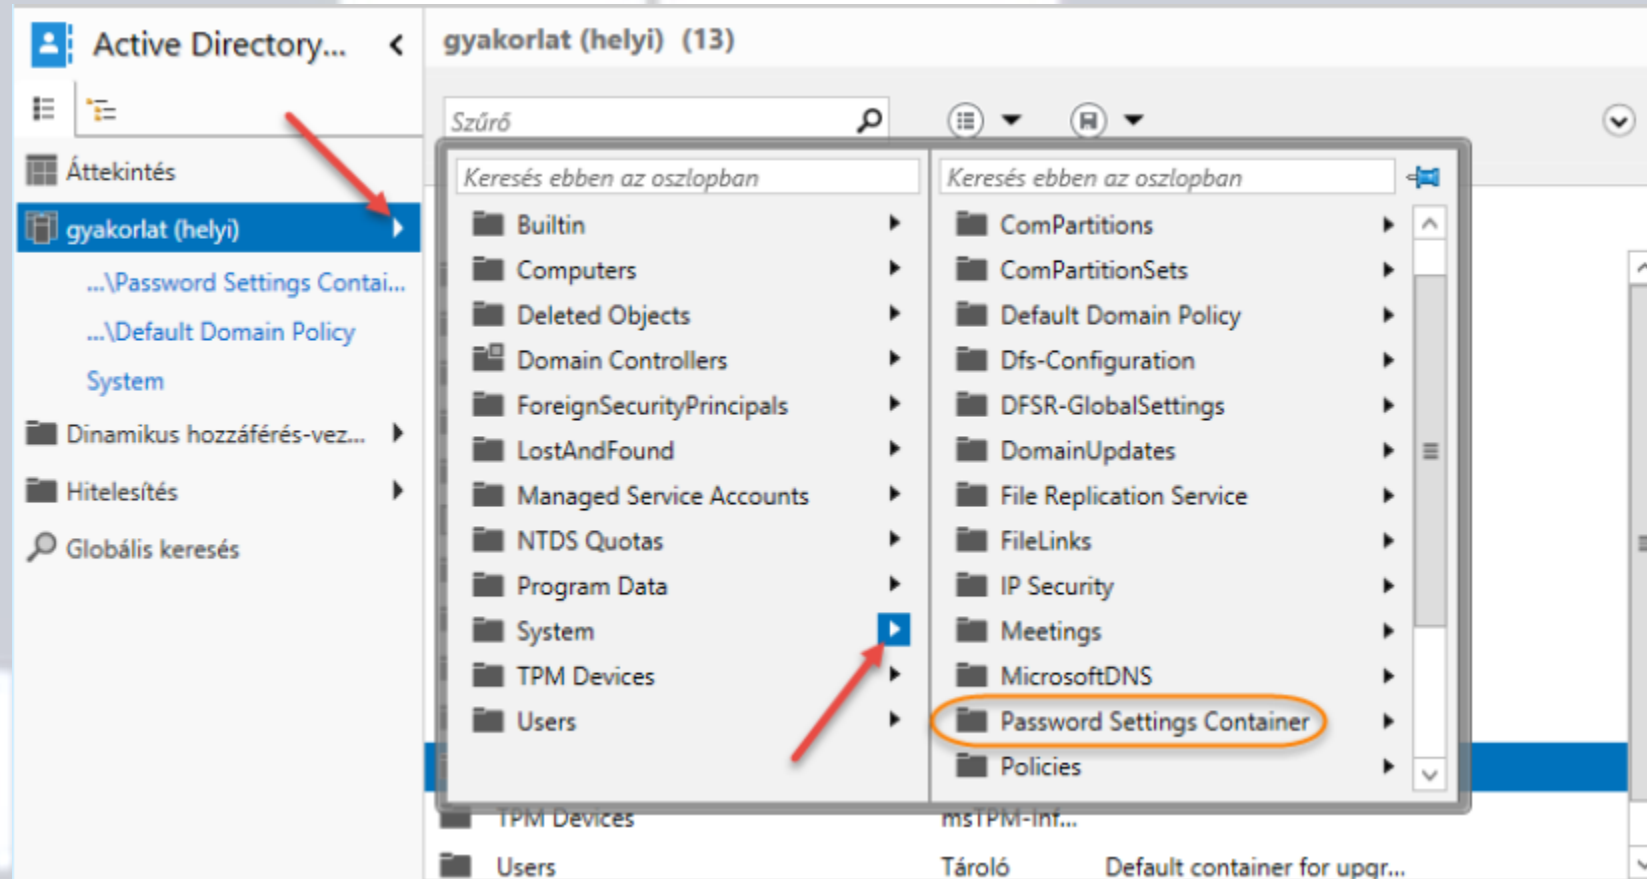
Active Directory...

Áttekintés

gyakorlat (helyi)

...\Password Settings Contai...

...\Default Domain Policy

System

Dinamikus hozzáférés-vez...

Hitelesítés

Globális keresés

gyakorlat (helyi) (13)

Szűrő

Keresés ebben az oszlopban

Builtin
Computers
Deleted Objects
Domain Controllers
ForeignSecurityPrincipals
LostAndFound
Managed Service Accounts
NTDS Quotas
Program Data
System
TPM Devices
Users

Keresés ebben az oszlopban

ComPartitions
ComPartitionSets
Default Domain Policy
Dfs-Configuration
DFSR-GlobalSettings
DomainUpdates
File Replication Service
FileLinks
IP Security
Meetings
MicrosoftDNS
Password Settings Container
Policies

TPM Devices msTPM-Inf...

Users Tároló Default container for upgr...